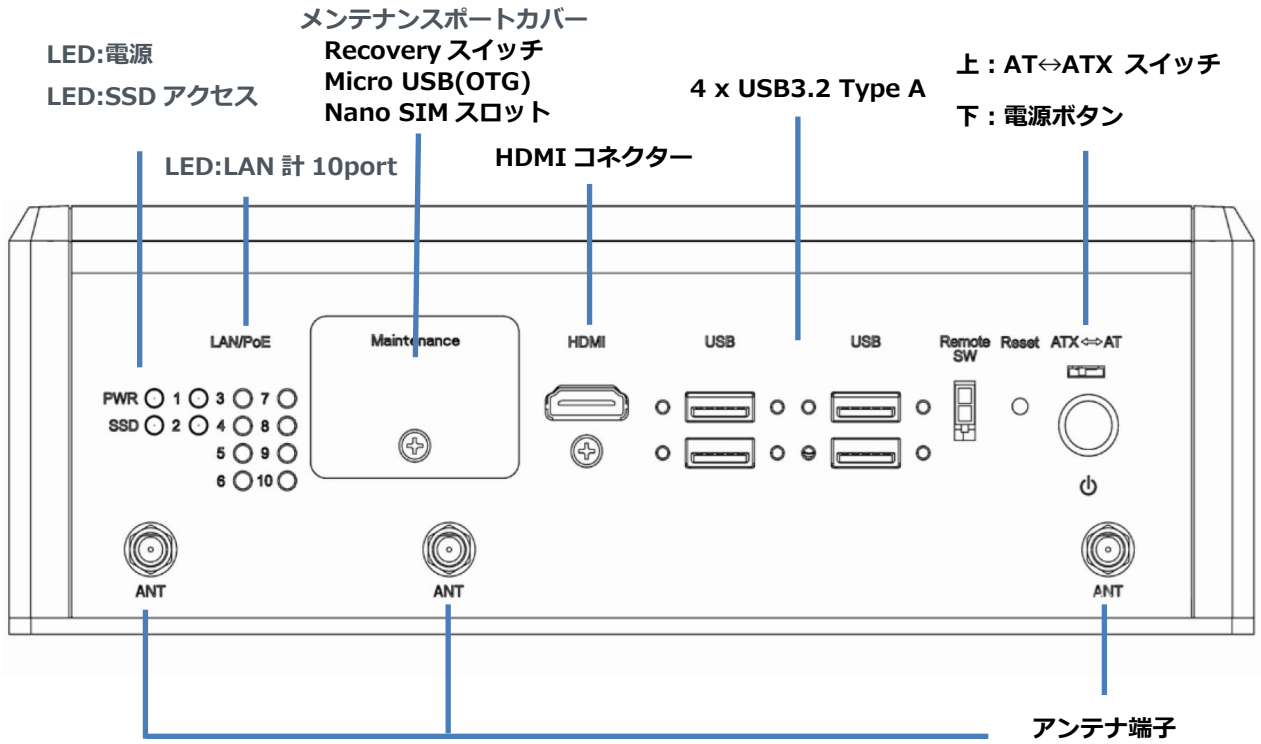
LED:電源

LED:SSD アクセス

LED:LAN 計 10port

メンテナンスポートカバー
Recovery スイッチ
Micro USB(OTG)
Nano SIM スロット

HDMI コネクター

4 x USB3.2 Type A

上：AT↔ATX スイッチ

下：電源ボタン

LAN/PoE

Maintenance

HDMI

USB

USB

Remote SW

Reset

ATX⇔AT

PWR 1 3 7
SSD 2 4 8
5 9
6 10

ANT

ANT

ANT

アンテナ端子